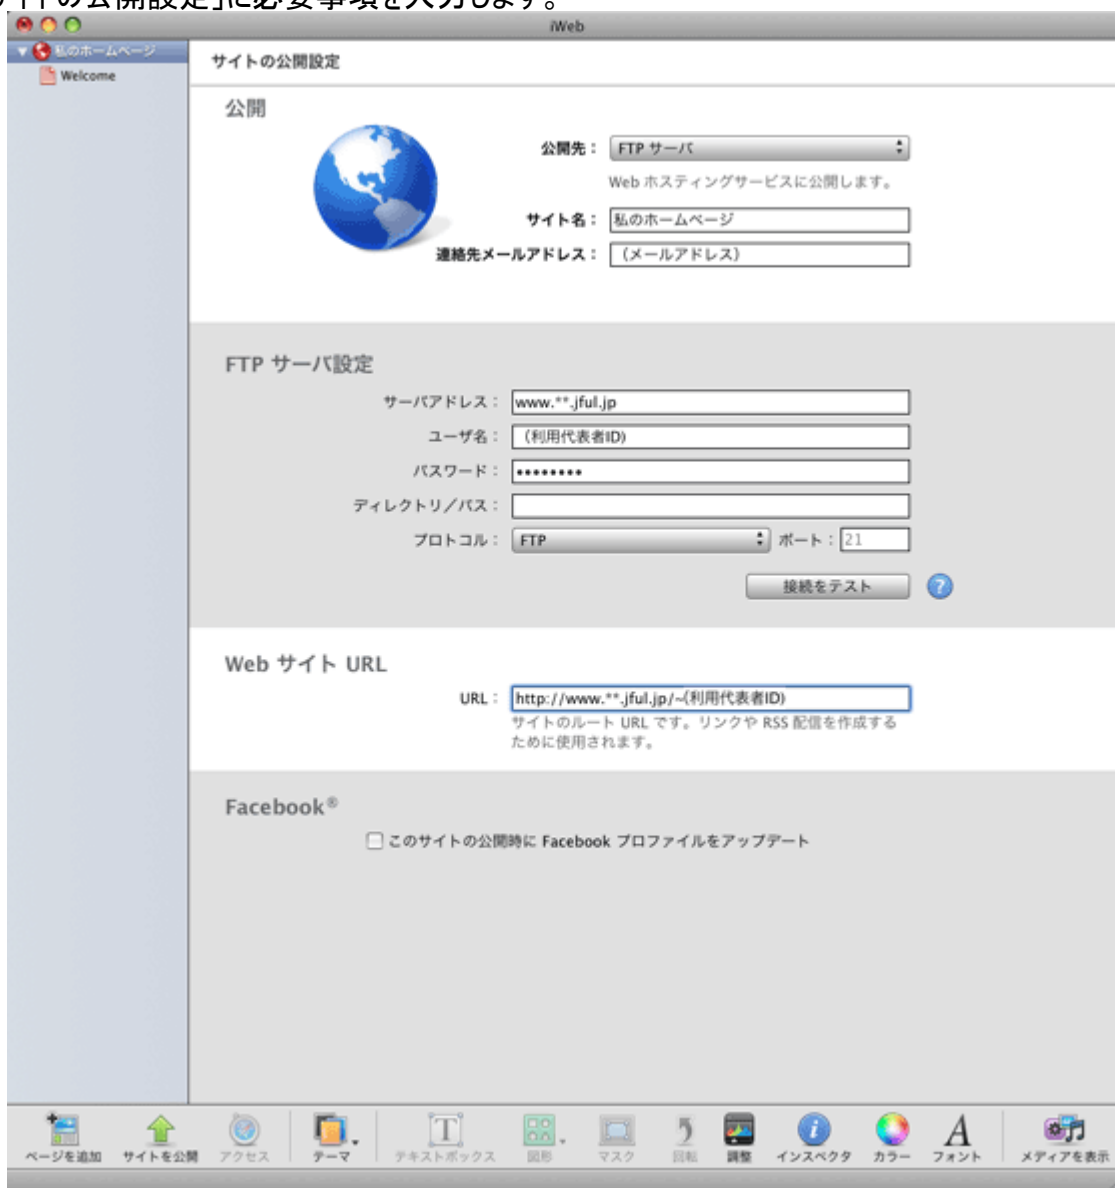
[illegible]イトの公開設定」に必要事項を入力します。

iWeb

私のホームページ
Welcome

サイトの公開設定

公開

公開先： FTP サーバ
Web ホスティングサービスに公開します。
サイト名： 私のホームページ
連絡先メールアドレス： （メールアドレス）

FTP サーバ設定

サーバアドレス： www.**.jful.jp
ユーザ名： （利用代表者ID）
パスワード： •••••••••
ディレクトリ／パス：
プロトコル： FTP
ポート： 21
接続をテスト

Web サイト URL

URL： http://www.**.jful.jp/~(利用代表者ID)
サイトのルート URL です。リンクや RSS 配信を作成するために使用されます。

Facebook®

このサイトの公開時に Facebook プロファイルをアップデート

ページを追加　サイトを公開　アクセス　テーマ　テキストボックス　図形　マスク　回転　調整　インスペクタ　カラー　フォント　メディアを表示